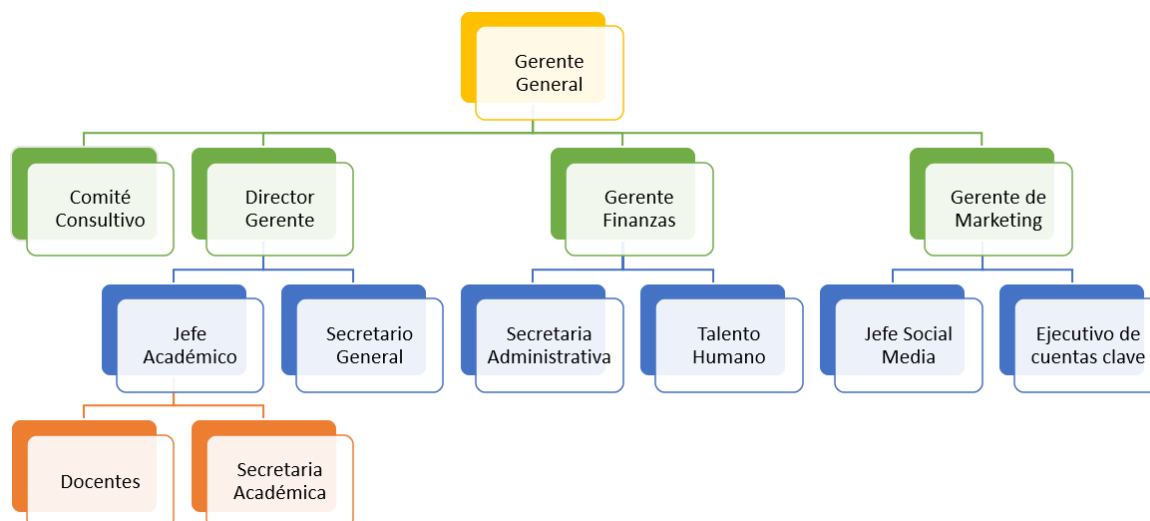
Gerente General

Comité Consultivo

Director Gerente

Gerente Finanzas

Gerente de Marketing

Jefe Académico

Secretario General

Secretaria Administrativa

Talento Humano

Jefe Social Media

Ejecutivo de cuentas clave

Docentes

Secretaria Académica